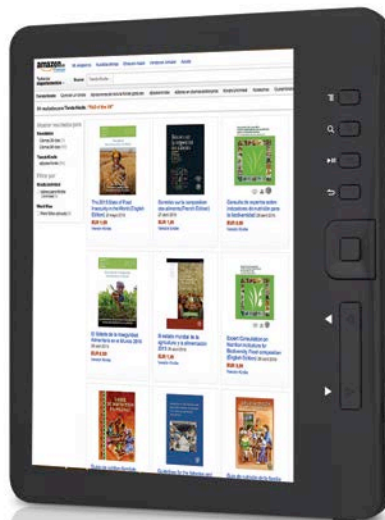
amazon
Mi amazon.es  Ayuda/Bienvenido  Cheques regalo  Vender en Amazon  Ayuda
Todos los departamentos  Buscar  Tienda Kindle
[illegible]
20 resultados para Tienda Kindle : "FAO of the UN"
Mostrar resultados para
The 2013 State of Food Insecurity in the World (English Edition)
Estadisticas sur la composition des aliments (French Edition)
Conjunto de expertos sobre indicadores de nutrición para la biodiversidad
EUR 0,00
El Estado de la Inseguridad Alimentaria en el Mundo 2013
EUR 0,00
El estado mundial de la agricultura y la alimentación 2013
EUR 0,00
Expert Consultation on Nutrition Indicators for Biodiversity
EUR 0,00